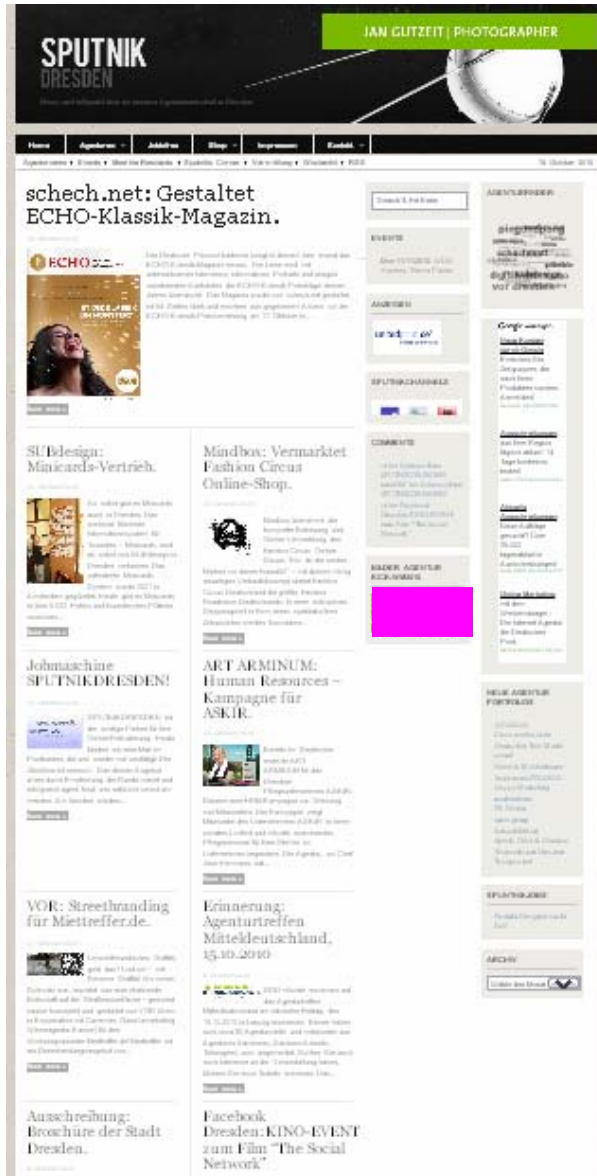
SPUTNIK DRESDEN

JAN GLITZEIT | PHOTOGRAPHER

Home | Agenturen | Jobbörse | Shop | Impressum | Kontakt

schech.net: Gestaltet ECHO-Klassik-Magazin.

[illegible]

SUBdesign: Minicards-Vertrieb.

Mindbox: Vermarktet Fashion Circus Online-Shop.

Jobmaschine SPUTNIKDRESDEN!

ART ARMINUM: Human Resources – Kampagne für ASKIR.

VOR: Streetbranding für Miettreffer.de.

Erinnerung: Agenturtreffen Mitteldeutschland, 15.10.2010

Ausschreibung: Broschüre der Stadt Dresden.

Facebook Dresden: KINO-EVENT zum Film "The Social Network"

Search & hit Enter

EVENTS

ANZEIGEN

SPUTNIKCHANNELS

COMMENTS

NEUER AGENTUR EINWERBEN

AGENTURFINDER

NEUE AGENTUR PORTFOLIOS

SPUTNIKLINKS

ARCHIV